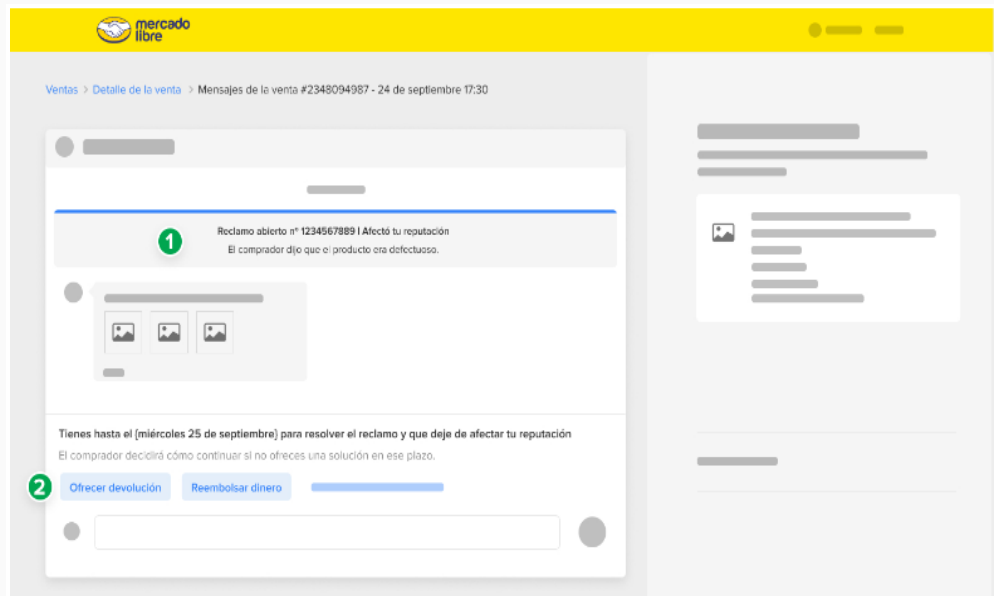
mercado libre

Ventas > Detalle de la venta > Mensajes de la venta #2348094987 - 24 de septiembre 17:30

1

Reclamo abierto nº 1234567889 | Afectó tu reputación

El comprador dijo que el producto era defectuoso.

Tienes hasta el [miércoles 25 de septiembre] para resolver el reclamo y que deje de afectar tu reputación

El comprador decidirá cómo continuar si no ofreces una solución en ese plazo.

2

Ofrecer devolución

Reembolsar dinero